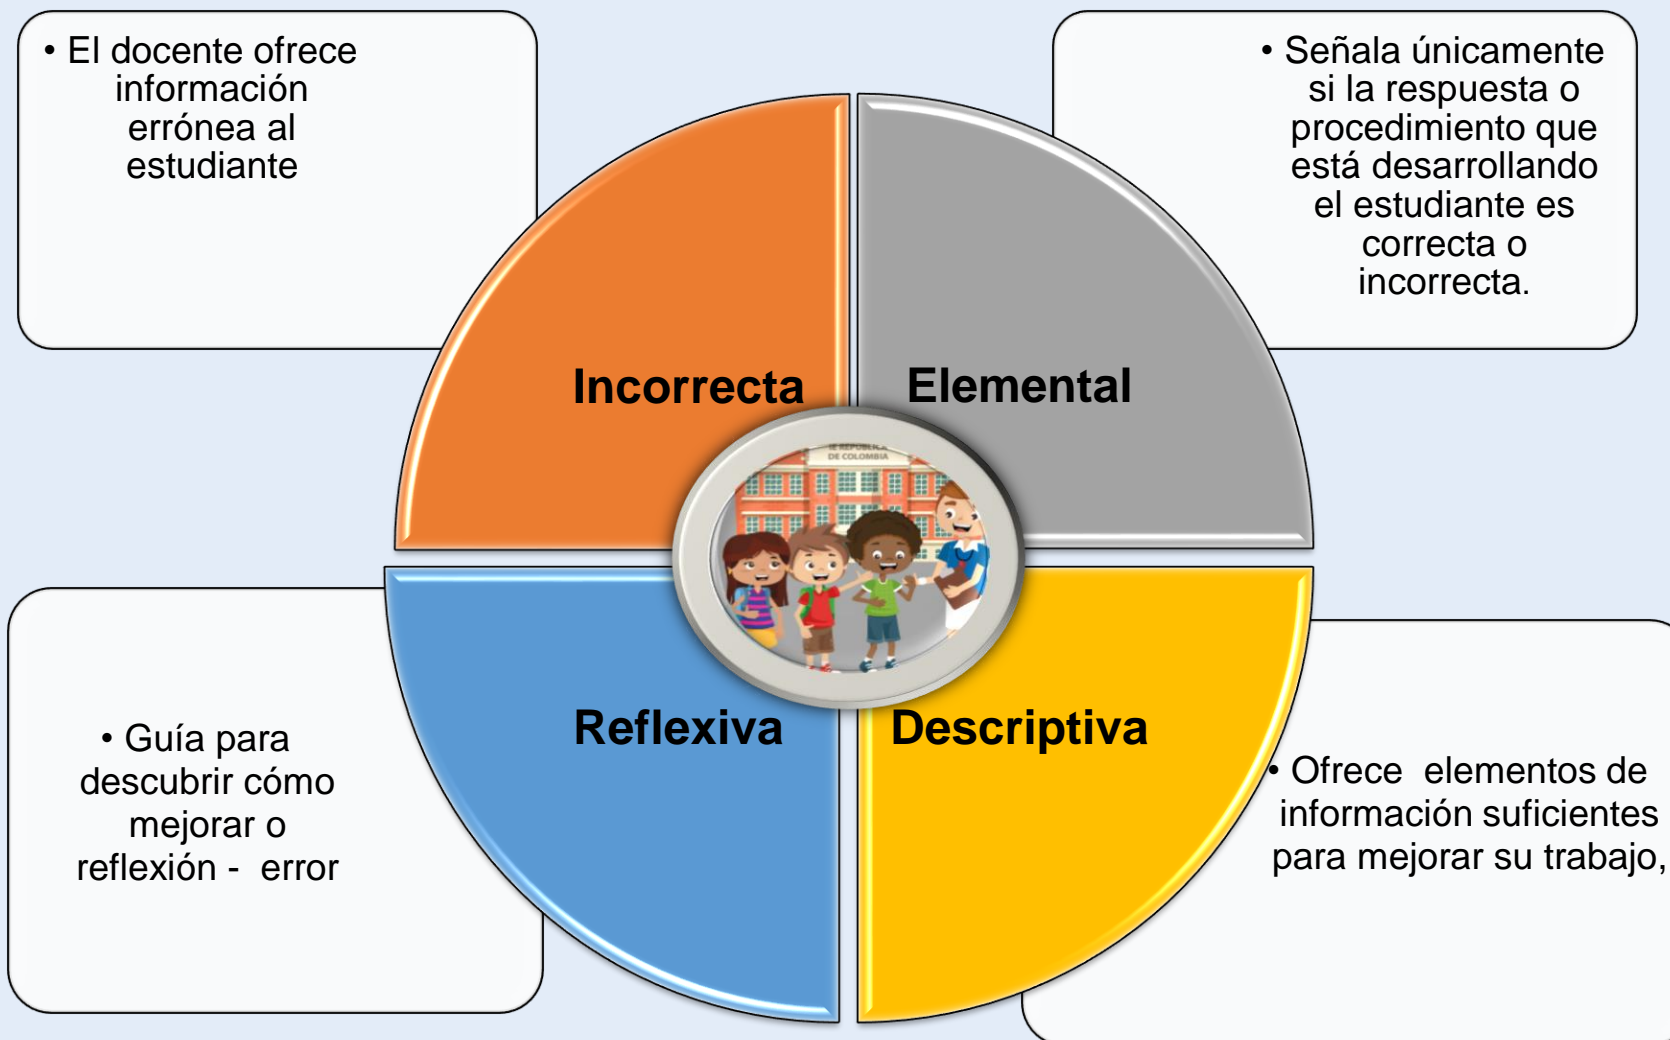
• El docente ofrece información errónea al estudiante

• Señala únicamente si la respuesta o procedimiento que está desarrollando el estudiante es correcta o incorrecta.

Incorrecta

Elemental

IE REPÚBLICA DE COLOMBIA

Reflexiva

Descriptiva

• Guía para descubrir cómo mejorar o reflexión - error

• Ofrece elementos de información suficientes para mejorar su trabajo,